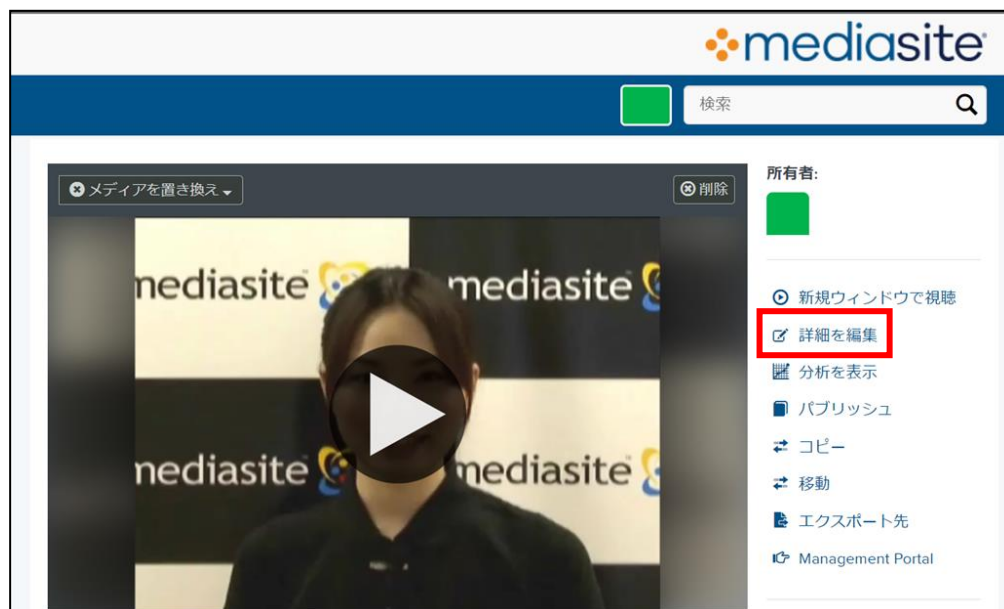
mediasite

検索

メディアを置き換え

削除

mediasite mediasite

mediasite mediasite

所有者:

新規ウィンドウで視聴

詳細を編集

分析を表示

パブリッシュ

コピー

移動

エクスポート先

Management Portal